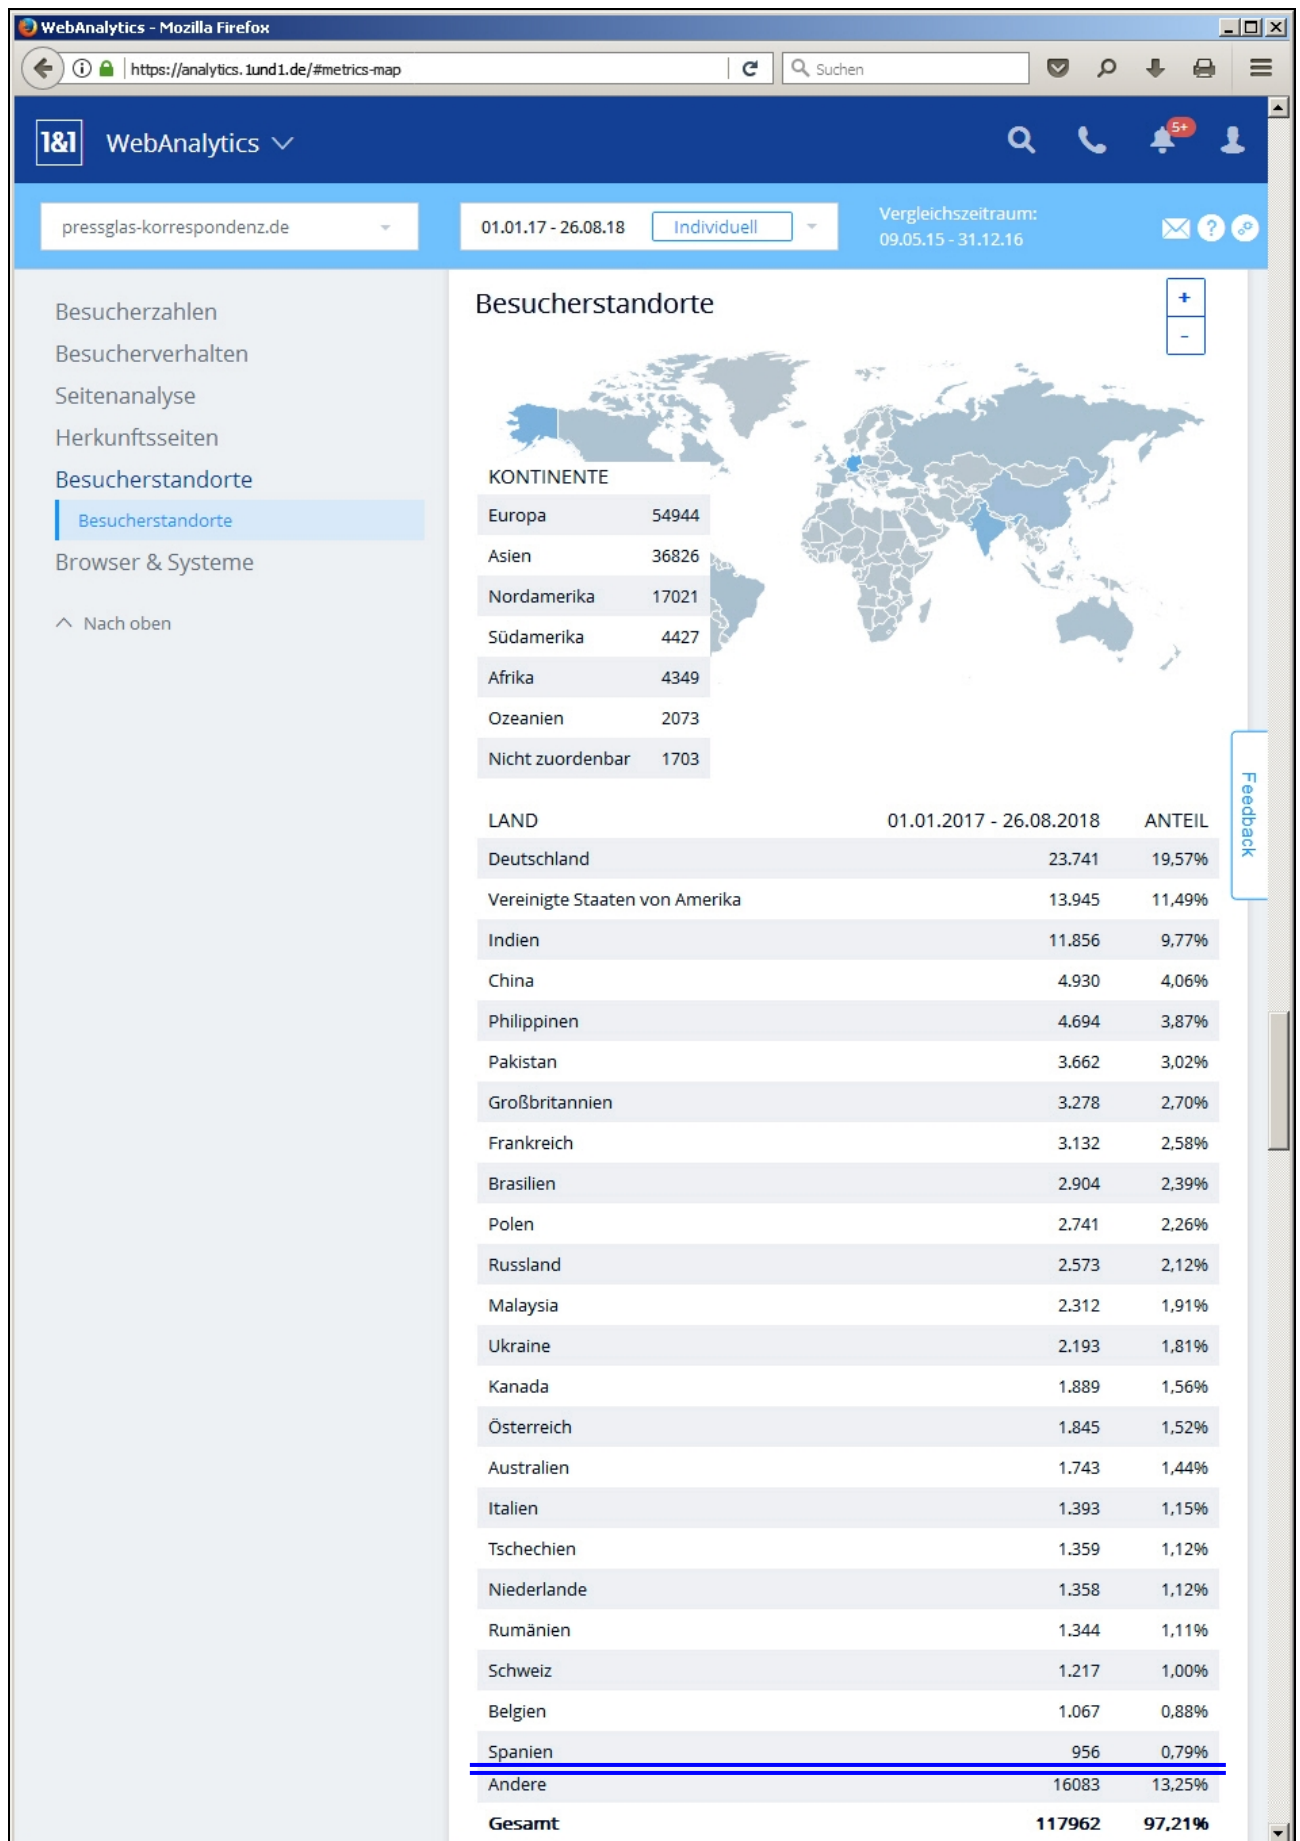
WebAnalytics - Mozilla Firefox

https://analytics.1und1.de/#metrics-map

Suchen

1&1 WebAnalytics

5+

pressglas-korrespondenz.de

01.01.17 - 26.08.18 Individuell

Vergleichszeitraum: 09.05.15 - 31.12.16

Besucherzahlen
Besucherverhalten
Seitenanalyse
Herkunftsseiten
Besucherstandorte
Besucherstandorte
Browser & Systeme

Nach oben

Besucherstandorte

+
-

KONTINENTE

| | |
|---|---|
| Europa | 54944 |
| Asien | 36826 |
| Nordamerika | 17021 |
| Südamerika | 4427 |
| Afrika | 4349 |
| Ozeanien | 2073 |
| Nicht zuordenbar | 1703 |

| LAND | 01.01.2017 - 26.08.2018 | ANTEIL |
|---|---|---|
| Deutschland | 23.741 | 19,57% |
| Vereinigte Staaten von Amerika | 13.945 | 11,49% |
| Indien | 11.856 | 9,77% |
| China | 4.930 | 4,06% |
| Philippinen | 4.694 | 3,87% |
| Pakistan | 3.662 | 3,02% |
| Großbritannien | 3.278 | 2,70% |
| Frankreich | 3.132 | 2,58% |
| Brasilien | 2.904 | 2,39% |
| Polen | 2.741 | 2,26% |
| Russland | 2.573 | 2,12% |
| Malaysia | 2.312 | 1,91% |
| Ukraine | 2.193 | 1,81% |
| Kanada | 1.889 | 1,56% |
| Österreich | 1.845 | 1,52% |
| Australien | 1.743 | 1,44% |
| Italien | 1.393 | 1,15% |
| Tschechien | 1.359 | 1,12% |
| Niederlande | 1.358 | 1,12% |
| Rumänien | 1.344 | 1,11% |
| Schweiz | 1.217 | 1,00% |
| Belgien | 1.067 | 0,88% |
| Spanien | 956 | 0,79% |
| Andere | 16083 | 13,25% |
| Gesamt | 117962 | 97,21% |

Feedback